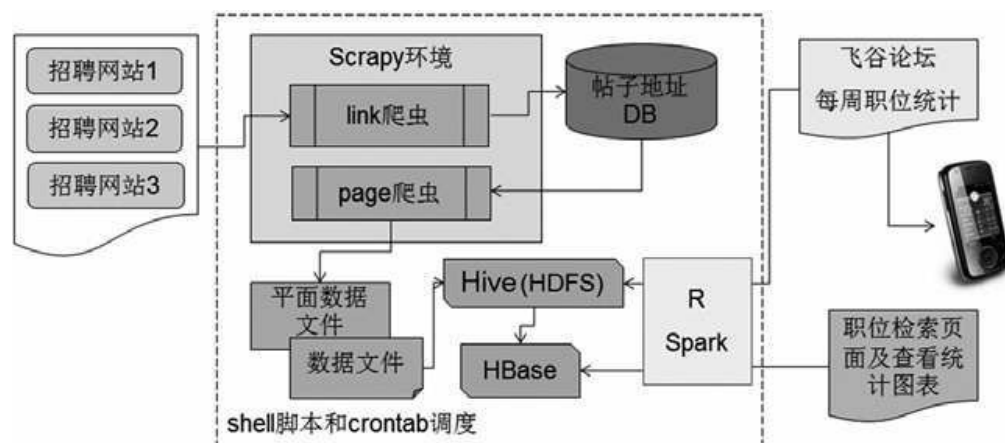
招聘网站1

招聘网站2

招聘网站3

Scrapy环境

link爬虫

page爬虫

帖子地址
DB

飞谷论坛
每周职位统计

平面数据
文件

数据文件

Hive(HDFS)

HBase

R
Spark

职位检索页
面及查看统
计图表

shell脚本和crontab调度